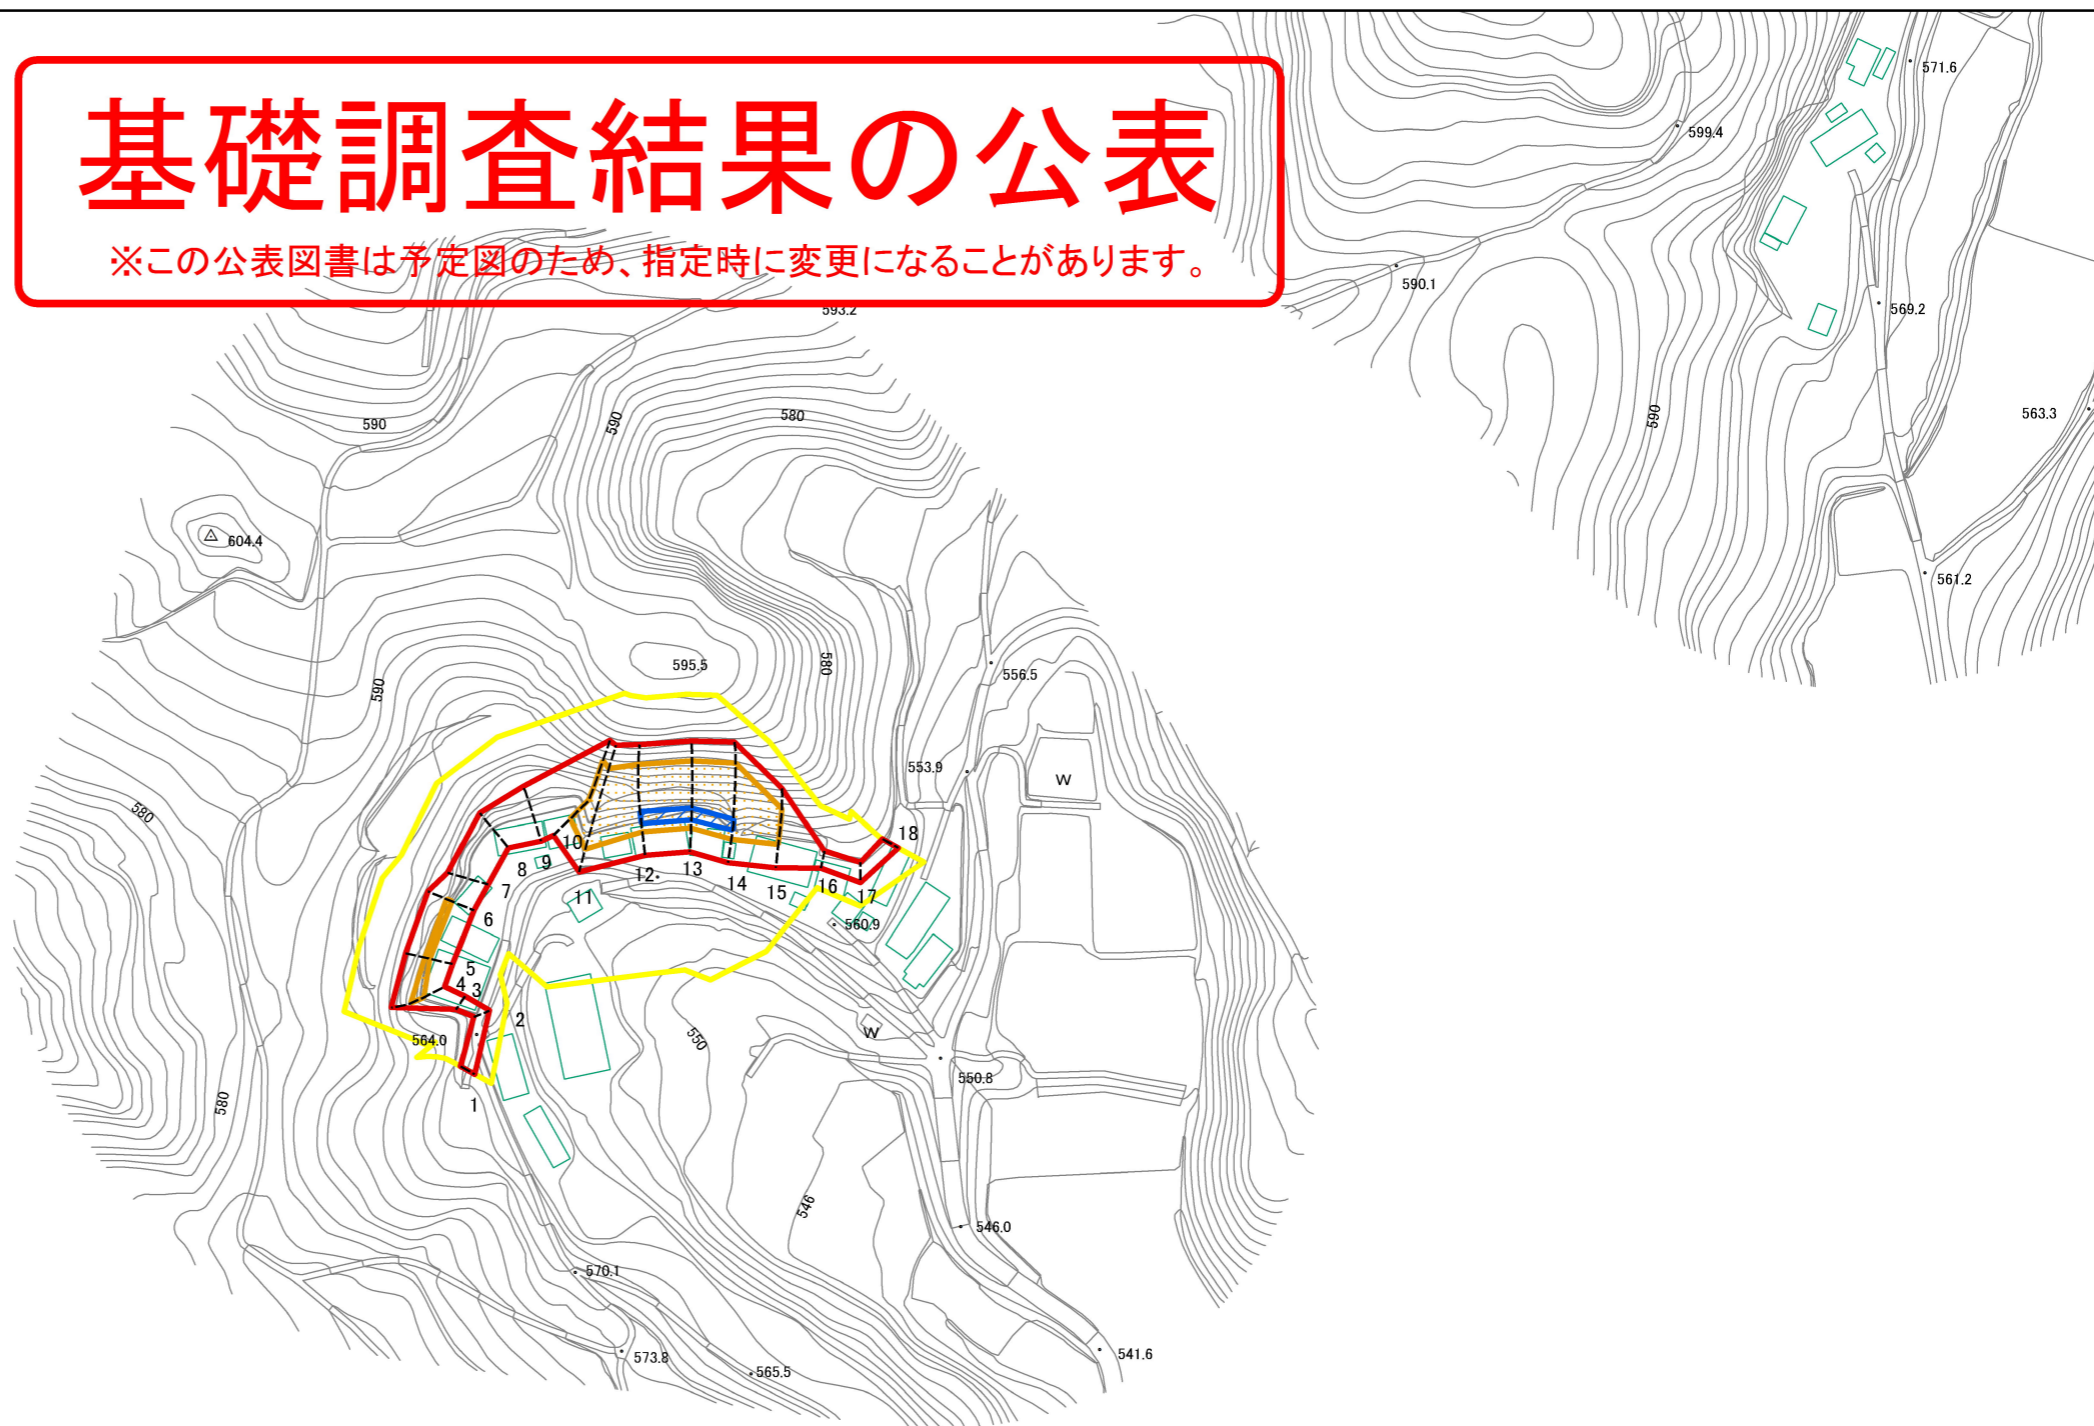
基礎調査結果の公表
※この公表図書は予定図のため、指定時に変更になることがあります。

571.6
599.4
590.1
569.2
590
563.3
561.2
593.2
590
590
580
604.4
595.5
580
556.5
590
553.9
W
580
18
10
9
8
12
13
14
15
16
17
7
11
560.9
6
5
4
3
2
564.0
550
W
550.8
1
580
546
546.0
570.1
573.8
565.5
541.6